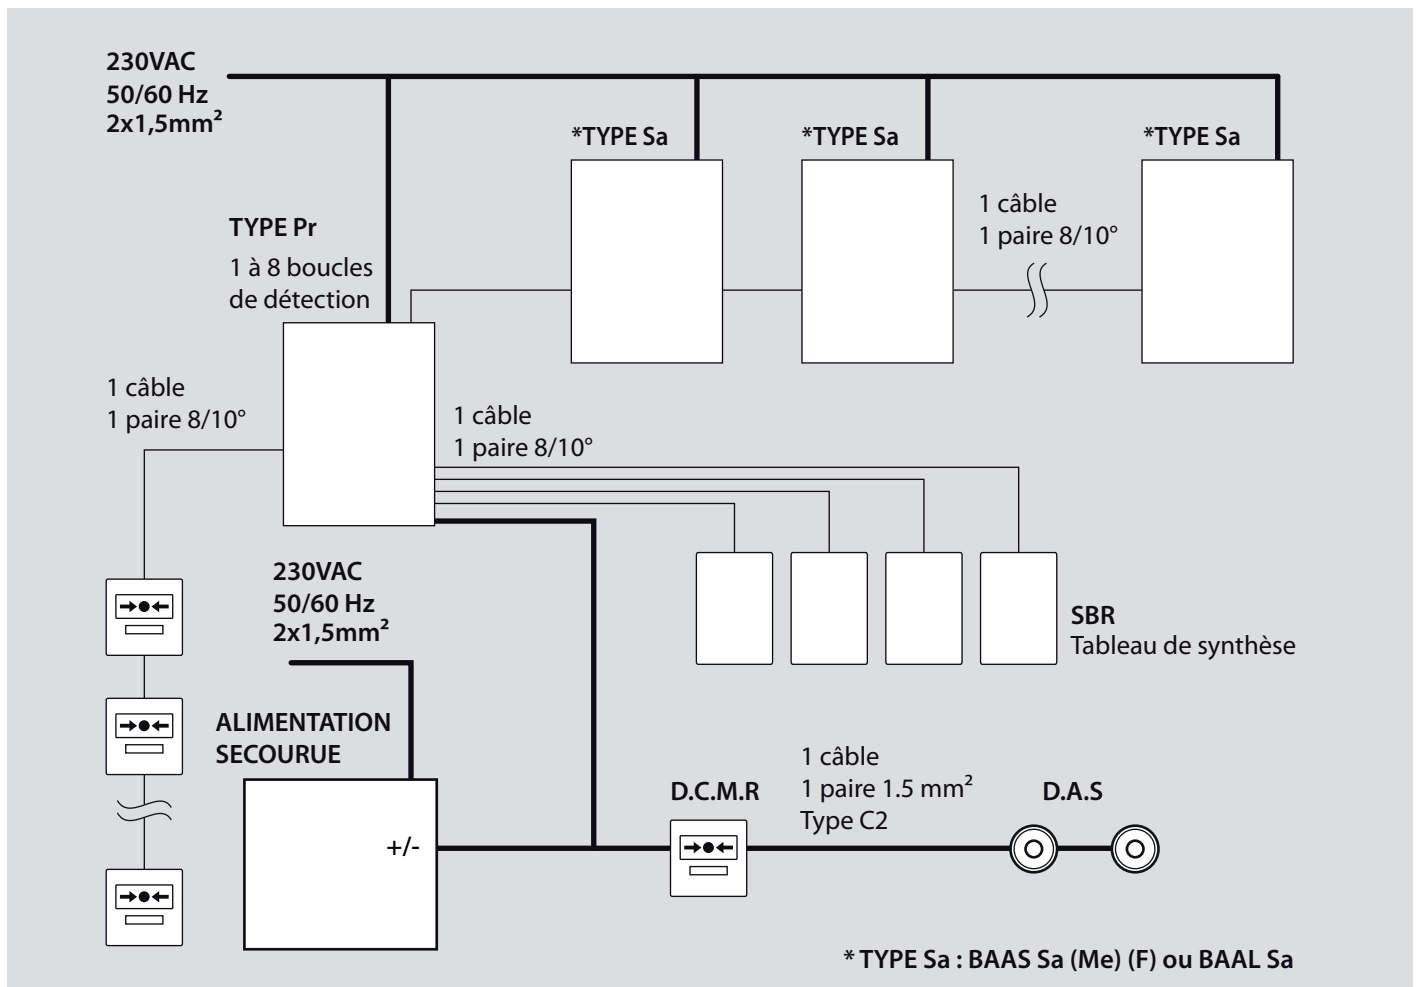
230VAC
50/60 Hz
2x1,5mm²

*TYPE Sa

*TYPE Sa

*TYPE Sa

TYPE Pr
1 à 8 boucles de détection

1 câble
1 paire 8/10°

1 câble
1 paire 8/10°

1 câble
1 paire 8/10°

230VAC
50/60 Hz
2x1,5mm²

SBR
Tableau de synthèse

ALIMENTATION SECOURUE

+/-

D.C.M.R

1 câble
1 paire 1.5 mm²
Type C2

D.A.S

* TYPE Sa : BAAS Sa (Me) (F) ou BAAL Sa